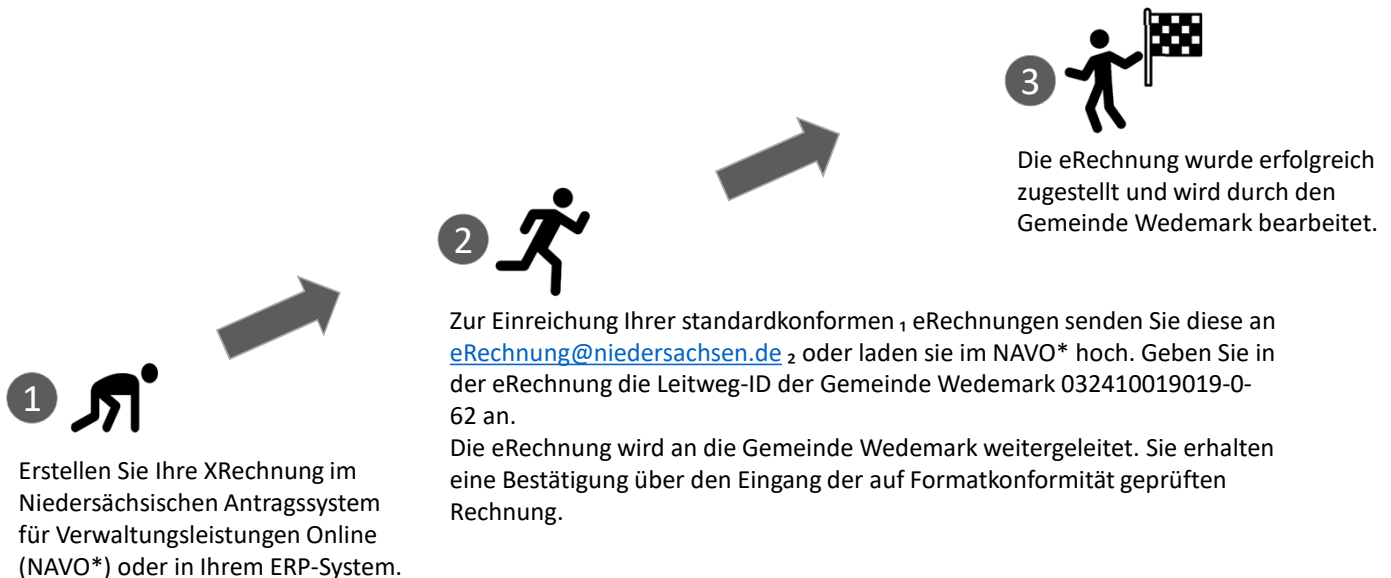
3

Die eRechnung wurde erfolgreich zugestellt und wird durch den Gemeinde Wedemark bearbeitet.

2

Zur Einreichung Ihrer standardkonformen ₁ eRechnungen senden Sie diese an eRechnung@niedersachsen.de ₂ oder laden sie im NAVO* hoch. Geben Sie in der eRechnung die Leitweg-ID der Gemeinde Wedemark 032410019019-0-62 an.
Die eRechnung wird an die Gemeinde Wedemark weitergeleitet. Sie erhalten eine Bestätigung über den Eingang der auf Formatkonformität geprüften Rechnung.

1

Erstellen Sie Ihre XRechnung im Niedersächsischen Antragssystem für Verwaltungsleistungen Online (NAVO*) oder in Ihrem ERP-System.